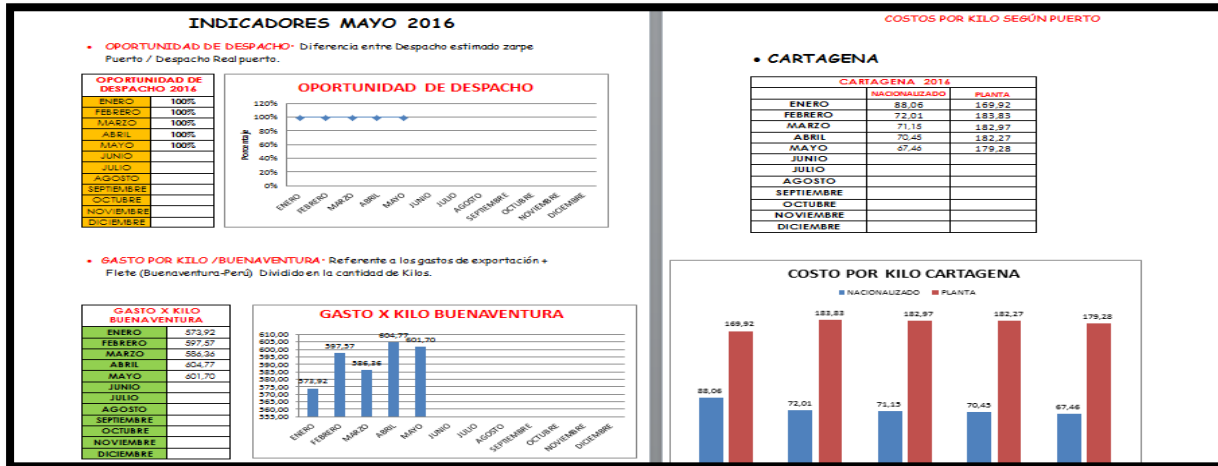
INDICADORES MAYO 2016

• OPORTUNIDAD DE DESPACHO: Diferencia entre Despacho estimado zarpe Puerto / Despacho Real puerto.

| OPORTUNIDAD DE DESPACHO 2016 | |
|---|---|
| ENERO | 100% |
| FEBRERO | 100% |
| MARZO | 100% |
| ABRIL | 100% |
| MAYO | 100% |
| JUNIO | |
| JULIO | |
| AGOSTO | |
| SEPTIEMBRE | |
| OCTUBRE | |
| NOVIEMBRE | |
| DICIEMBRE | |

OPORTUNIDAD DE DESPACHO

120%
100%
80%
60%
40%
20%
0%

Porcentaje

ENERO FEBRERO MARZO ABRIL MAYO JUNIO JULIO AGOSTO SEPTIEMBRE OCTUBRE NOVIEMBRE DICIEMBRE

• GASTO POR KILO /BUENAVENTURA: Referente a los gastos de exportación + Flete (Buenaventura-Perú) Dividido en la cantidad de Kilos.

| GASTO X KILO BUENAVENTURA | |
|---|---|
| ENERO | 573,92 |
| FEBRERO | 597,57 |
| MARZO | 586,36 |
| ABRIL | 604,77 |
| MAYO | 601,70 |
| JUNIO | |
| JULIO | |
| AGOSTO | |
| SEPTIEMBRE | |
| OCTUBRE | |
| NOVIEMBRE | |
| DICIEMBRE | |

GASTO X KILO BUENAVENTURA

610,00
605,00
600,00
595,00
590,00
585,00
580,00
575,00
570,00
565,00
560,00
555,00

573,92 597,57 586,36 604,77 601,70

ENERO FEBRERO MARZO ABRIL MAYO JUNIO JULIO AGOSTO SEPTIEMBRE OCTUBRE NOVIEMBRE DICIEMBRE

COSTOS POR KILO SEGÚN PUERTO

• CARTAGENA

| CARTAGENA 2016 | | |
|---|---|---|
| | NACIONALIZADO | PLANTA |
| ENERO | 88,06 | 169,92 |
| FEBRERO | 72,01 | 183,83 |
| MARZO | 71,15 | 182,97 |
| ABRIL | 70,45 | 182,27 |
| MAYO | 67,46 | 179,28 |
| JUNIO | | |
| JULIO | | |
| AGOSTO | | |
| SEPTIEMBRE | | |
| OCTUBRE | | |
| NOVIEMBRE | | |
| DICIEMBRE | | |

COSTO POR KILO CARTAGENA

NACIONALIZADO PLANTA

88,06 169,92 72,01 183,83 71,15 182,97 70,45 182,27 67,46 179,28